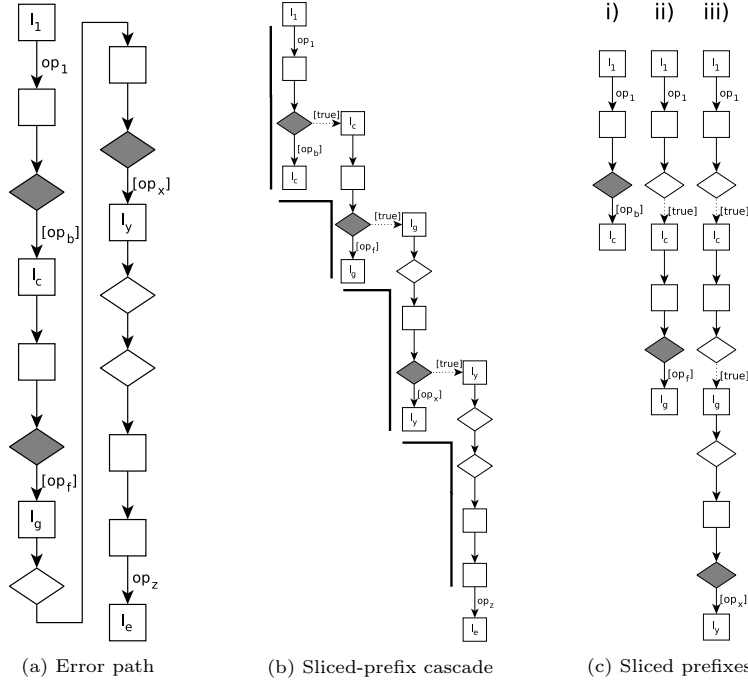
$l_1$
$op_1$
$[op_b]$
$l_c$
$[op_f]$
$l_g$
$[op_x]$
$l_y$
$op_z$
$l_e$

(a) Error path

$l_1$
$op_1$
[true]
$l_c$
$[op_b]$
$l_c$
[true]
$l_g$
$[op_f]$
$l_g$
[true]
$l_y$
$[op_x]$
$l_y$
$op_z$
$l_e$

(b) Sliced-prefix cascade

i) ii) iii)
$l_1$
$op_1$
$[op_b]$
$l_c$
$l_1$
$op_1$
[true]
$l_c$
$[op_f]$
$l_g$
$l_1$
$op_1$
[true]
$l_c$
[true]
$l_g$
$[op_x]$
$l_y$

(c) Sliced prefixes